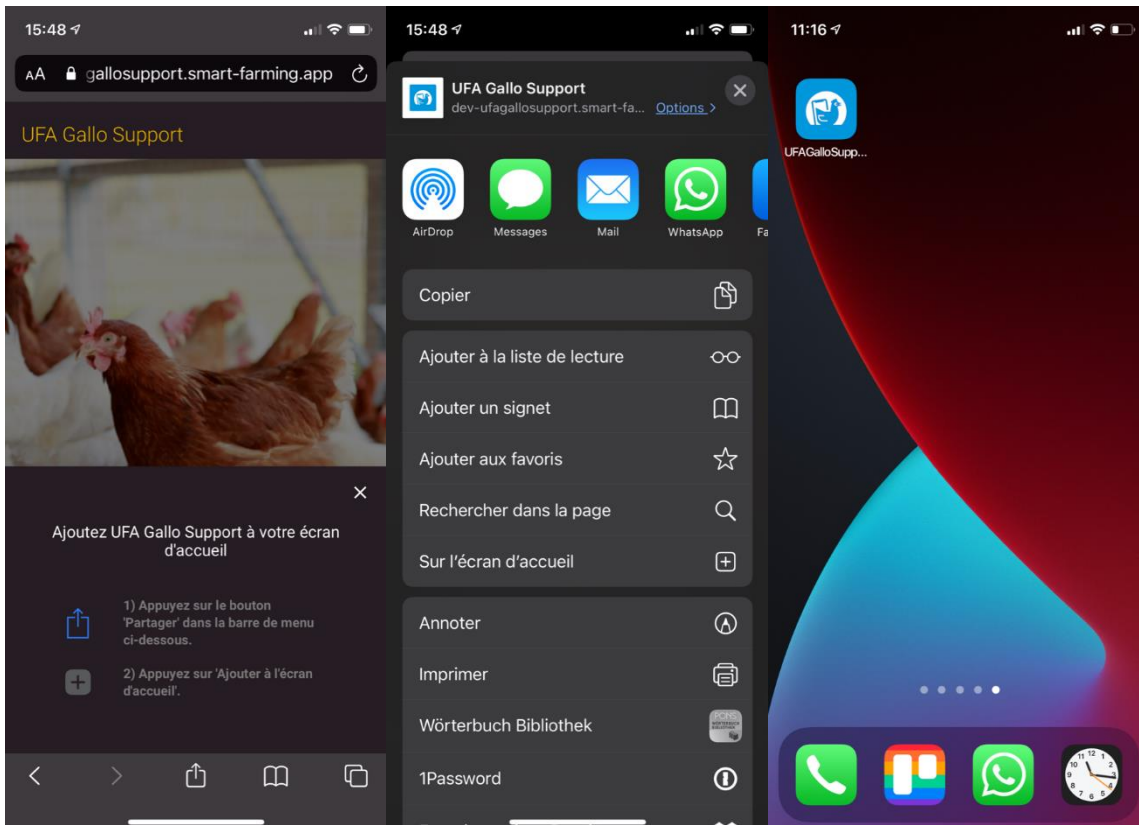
15:48

AA gallosupport.smart-farming.app

UFA Gallo Support

×

Ajoutez UFA Gallo Support à votre écran d'accueil

1) Appuyez sur le bouton 'Partager' dans la barre de menu ci-dessous.

2) Appuyez sur 'Ajouter à l'écran d'accueil'.

15:48

UFA Gallo Support
dev-ufagallosupport.smart-fa... Options >

AirDrop
Messages
Mail
WhatsApp
Fa

Copier

Ajouter à la liste de lecture

Ajouter un signet

Ajouter aux favoris

Rechercher dans la page

Sur l'écran d'accueil

Annoter

Imprimer

Wörterbuch Bibliothek

1Password

11:16

UFAGalloSupp...